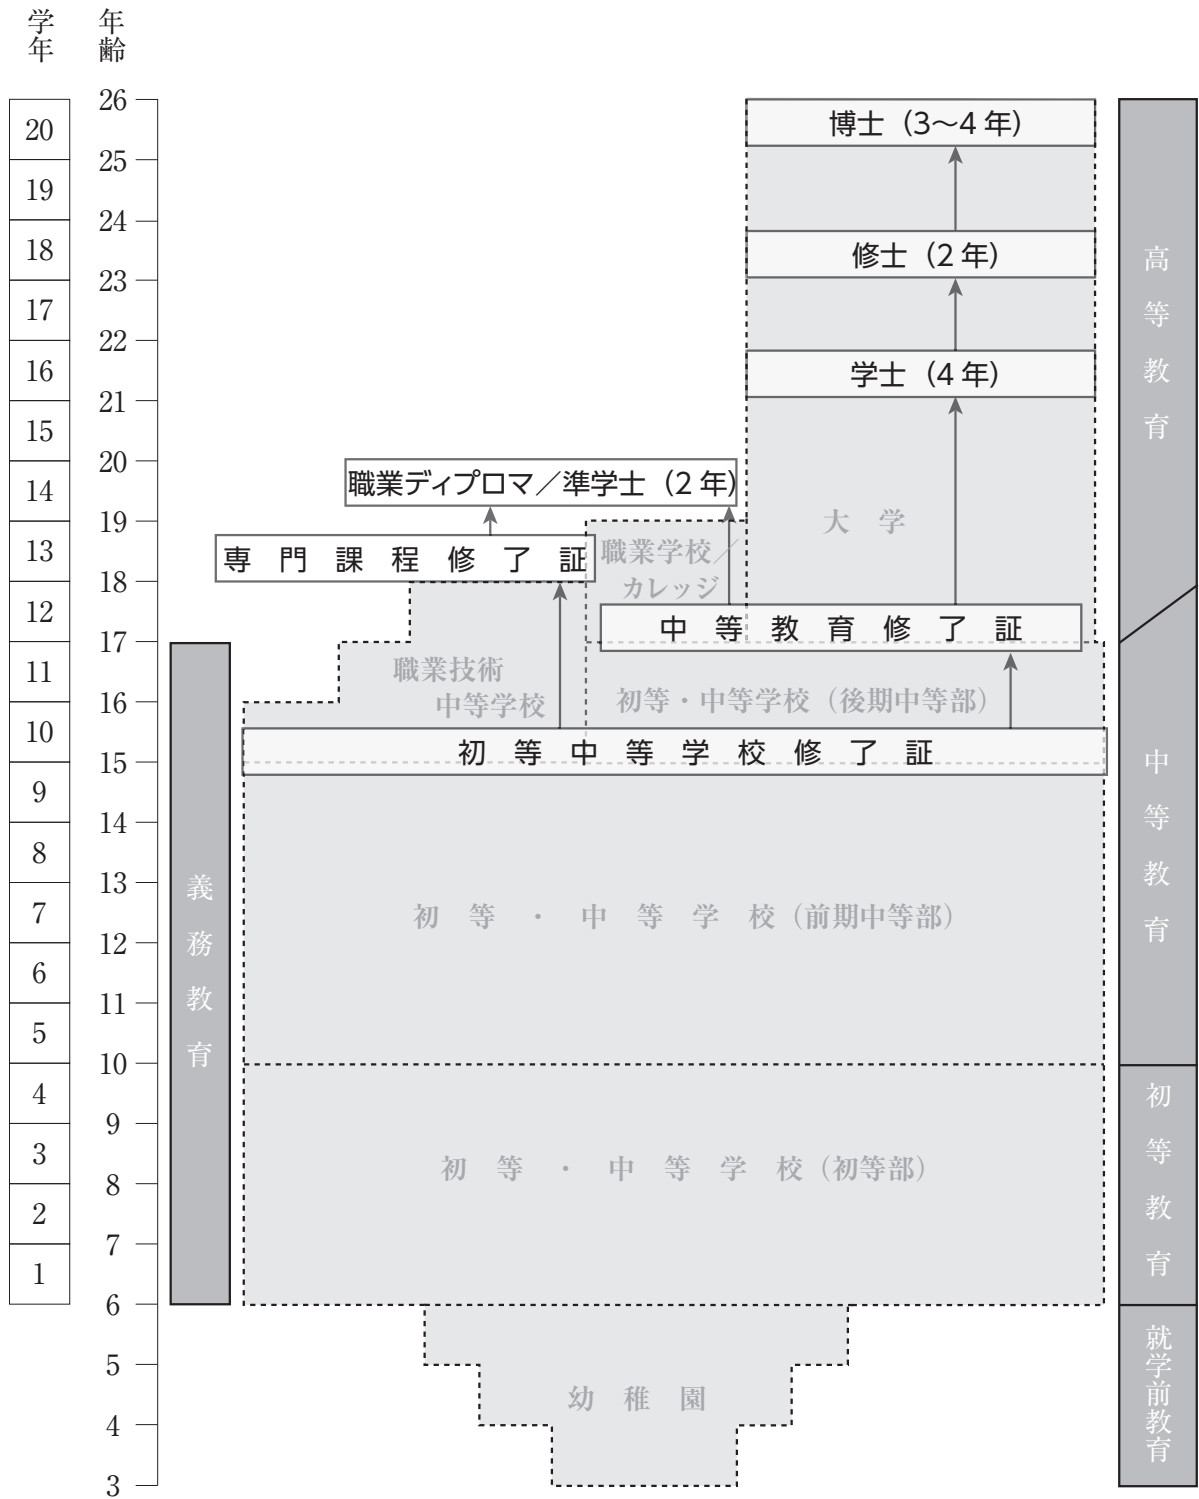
学年

年齢

20
19
18
17
16
15
14
13
12
11
10
9
8
7
6
5
4
3
2
1

26
25
24
23
22
21
20
19
18
17
16
15
14
13
12
11
10
9
8
7
6
5
4
3

博士（3〜4 年）

修士（2 年）

学士（4 年）

職業ディプロマ／準学士（2 年）

大 学

専 門 課 程 修 了 証

職業学校／カレッジ

中 等 教 育 修 了 証

職業技術中等学校

初等・中等学校（後期中等部）

初 等 中 等 学 校 修 了 証

初 等 ・ 中 等 学 校（前期中等部）

初 等 ・ 中 等 学 校（初等部）

幼 稚 園

義務教育

高等教育

中等教育

初等教育

就学前教育